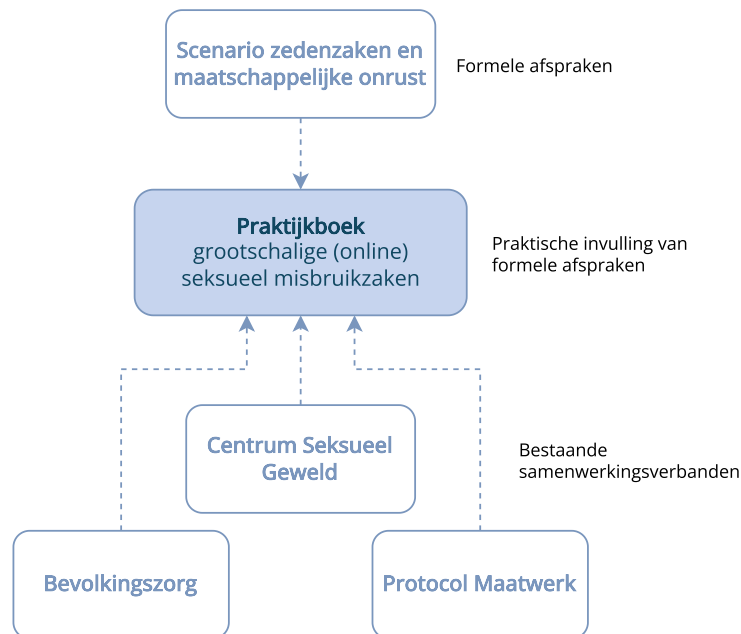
Scenario zedenzaken en maatschappelijke onrust

Formele afspraken

Praktijkboek
grootschalige (online) seksueel misbruikzaken

Praktische invulling van formele afspraken

Centrum Seksueel Geweld

Bestaande samenwerkingsverbanden

Bevolkingszorg

Protocol Maatwerk